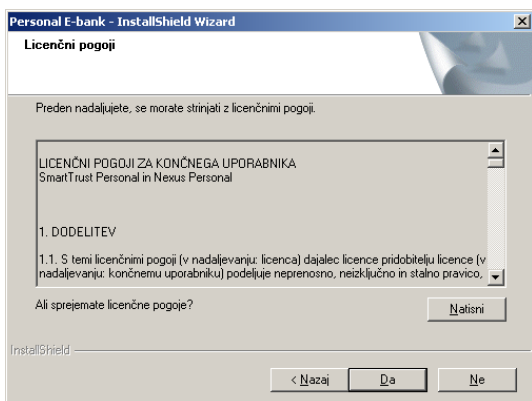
Personal E-bank - InstallShield Wizard

Licenčni pogoji

Preden nadaljujete, se morate strinjati z licenčnimi pogoji.

LICENČNI POGOJI ZA KONČNEGA UPORABNIKA
SmartTrust Personal in Nexus Personal

1. DODELITEV

1.1. S temi licenčnimi pogoji (v nadaljevanju: licenca) dajalec licence pridobitelju licence (v nadaljevanju: končnemu uporabniku) podeljuje neprenosno, neizključno in stalno pravico,

Ali sprejemate licenčne pogoje?

Natisni

InstallShield

< Nazaj

Da

Ne